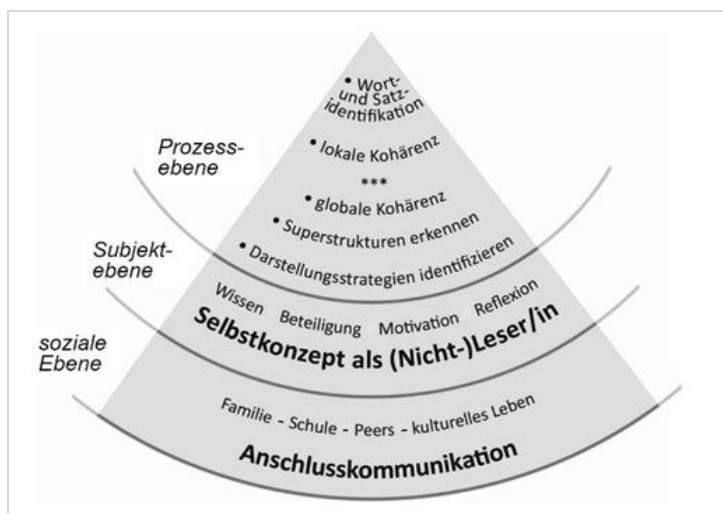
• Wort- und Satzidentifikation

Prozessebene

• lokale Kohärenz

***

• globale Kohärenz

• Superstrukturen erkennen

Subjektebene

• Darstellungsstrategien identifizieren

Wissen Beteiligung Motivation Reflexion

Selbstkonzept als (Nicht-)Leser/in

soziale Ebene

Familie - Schule - Peers - kulturelles Leben

Anschlusskommunikation